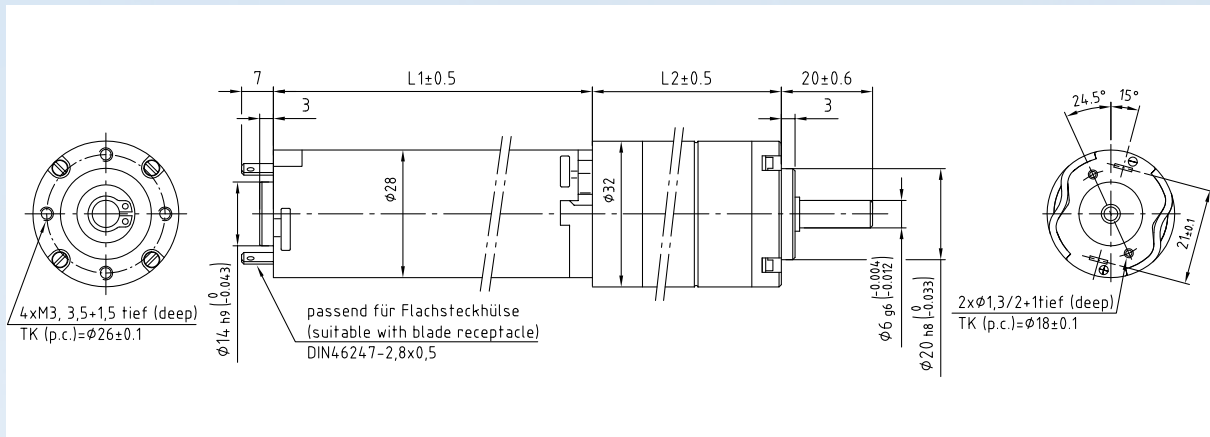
7
L1±0.5
L2±0.5
20±0.6
3
3
24.5°
15°
⌀28
⌀32
4xM3, 3,5+1,5 tief (deep)
TK (p.c.)=⌀26±0.1
$\phi 14\ h9\ (^{0}_{-0.043})$
passend für Flachsteckhülse
(suitable with blade receptacle)
DIN46247-2,8x0,5
$\phi 6\ g6\ (^{-0.004}_{-0.012})$
$\phi 20\ h8\ (^{0}_{-0.033})$
2x⌀1,3/2+1tief (deep)
TK (p.c.)=⌀18±0.1
21±0.1